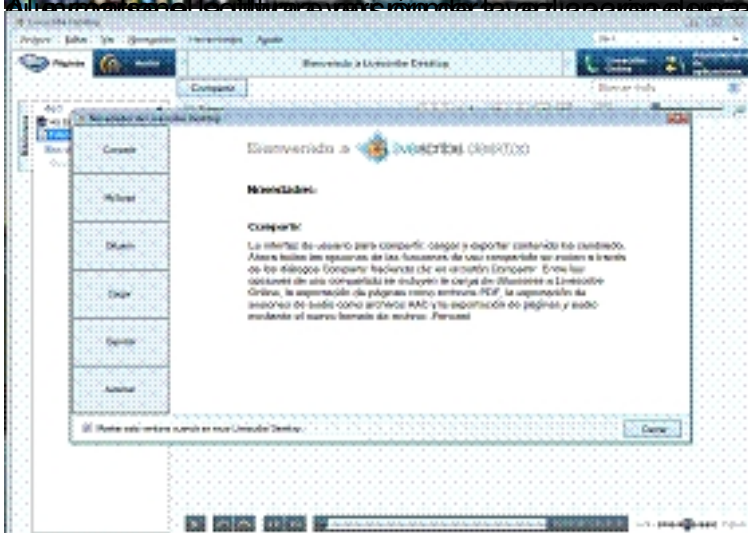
Livescribe Desktop

Bienvenido a Livescribe Desktop

Compartir

Bienvenido a livescribe desktop

Novedades:

Compartir:

La interfaz de usuario para compartir, cargar y exportar contenido ha cambiado. Ahora todas las opciones de las funciones de uso compartido se inician a través de los diálogos Compartir haciendo clic en el botón Compartir. Entre las opciones de uso compartido se incluyen la carga en Myscribe o Livescribe Online, la exportación de páginas como archivos PDF, la exportación de sesiones de audio como archivos AAC y la exportación de páginas y audio mediante el nuevo formato de archivo Pencast.

Compartir

Pulsar

Dibujo

Carga

Escribir

Acceso

Mostrar esta ventana cuando se inicie Livescribe Desktop

Cerrar